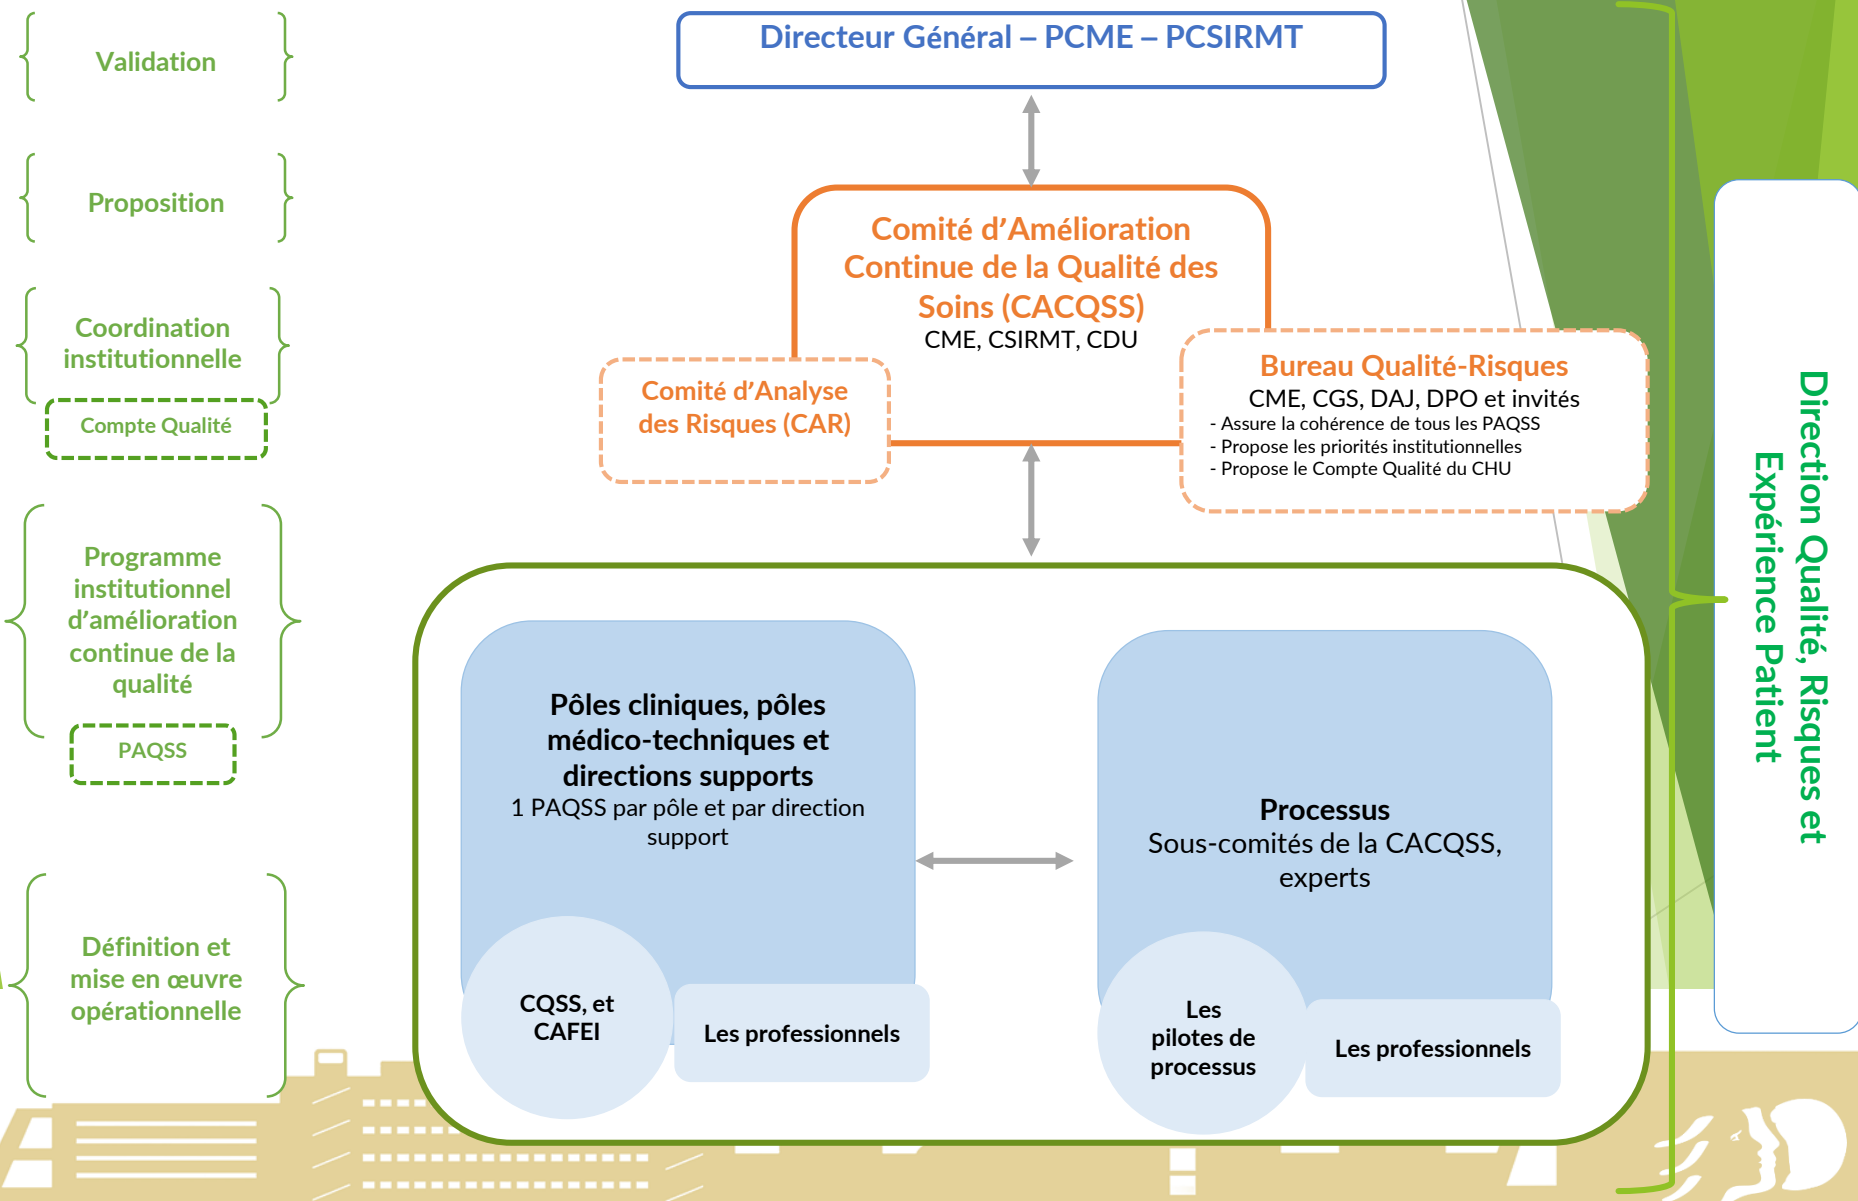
Validation

Proposition

Coordination institutionnelle

Compte Qualité

Programme institutionnel d'amélioration continue de la qualité

PAQSS

Définition et mise en œuvre opérationnelle

Directeur Général – PCME – PCSIRMT

Comité d'Amélioration Continue de la Qualité des Soins (CACQSS)
CME, CSIRMT, CDU

Comité d'Analyse des Risques (CAR)

Bureau Qualité-Risques
CME, CGS, DAJ, DPO et invités
- Assure la cohérence de tous les PAQSS
- Propose les priorités institutionnelles
- Propose le Compte Qualité du CHU

Pôles cliniques, pôles médico-techniques et directions supports
1 PAQSS par pôle et par direction support

CQSS, et CAFEI

Les professionnels

Processus
Sous-comités de la CACQSS, experts

Les pilotes de processus

Les professionnels

Direction Qualité, Risques et Expérience Patient